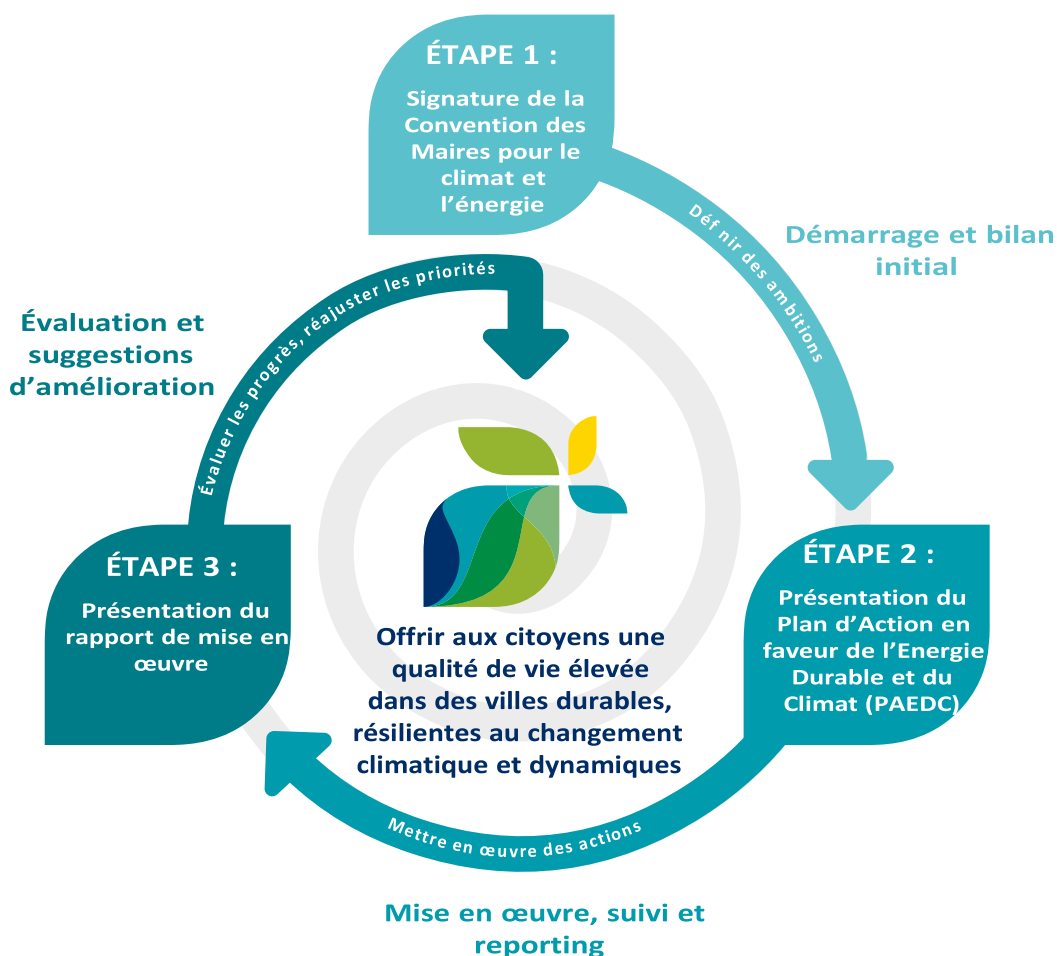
ÉTAPE 1 :

Signature de la Convention des Maires pour le climat et l'énergie

Déf nir des ambitions

Démarrage et bilan initial

ÉTAPE 2 :

Présentation du Plan d'Action en faveur de l'Energie Durable et du Climat (PAEDC)

Mettre en œuvre des actions

Mise en œuvre, suivi et reporting

ÉTAPE 3 :

Présentation du rapport de mise en œuvre

Évaluer les progrès, réajuster les priorités

Évaluation et suggestions d'amélioration

Offrir aux citoyens une qualité de vie élevée dans des villes durables, résilientes au changement climatique et dynamiques